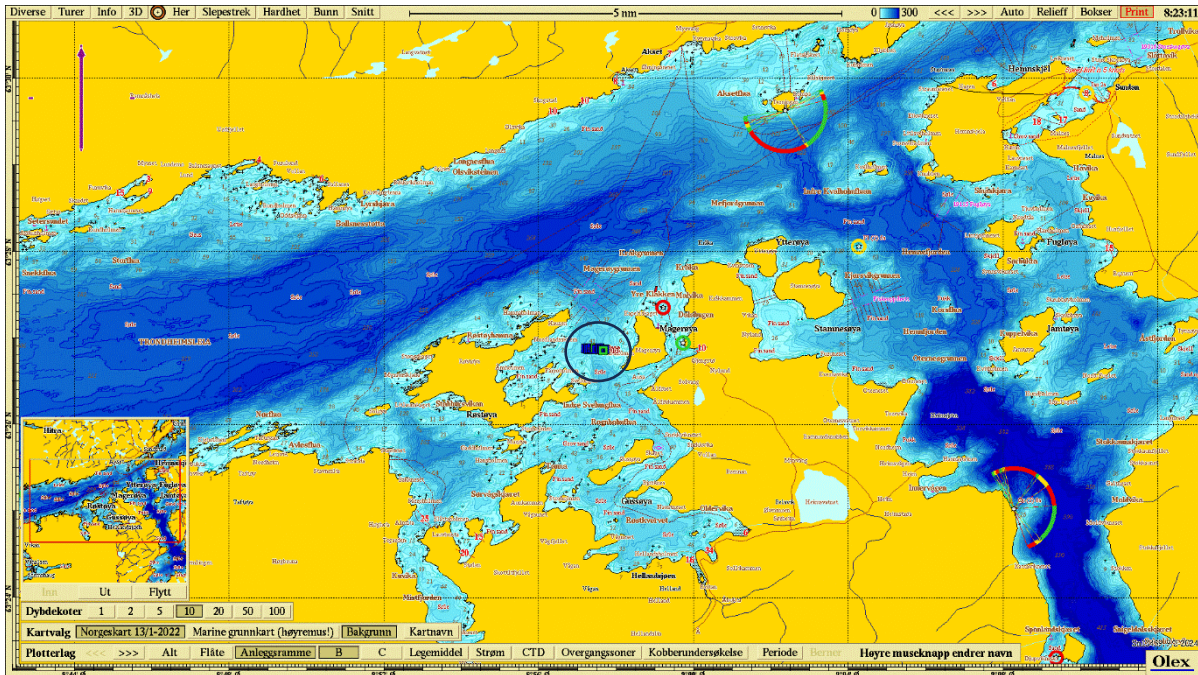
Diverse Turer Info 3D Her Slepestrek Hardhet Bunn Snitt

5 nm

0 300 <<< >>> Auto Relieff Bokser Print 8:23:1

Akset
Aksetbua
Hølmskjel
Sunken
Longnesflua
Ytterøya
Fugløya
Storflua
Trondheimsleia
Mågerøya
Staminesøya
Jamtøya
Rostøya
Gussøya
Innervågen

Inn Ut Flytt

Dybdekoter 1 2 5 10 20 50 100

Kartvalg Norgeskart 13/1-2022 Marine grunnkart (høyremus!) Bakgrunn Kartnavn

Plotterlag <<< >>> Alt Flåte Anleggsramme B C Legemiddel Strøm CTD Overgangssoner Kobberundersøkelse Periode Berner Høyre museknapp endrer navn

Olex